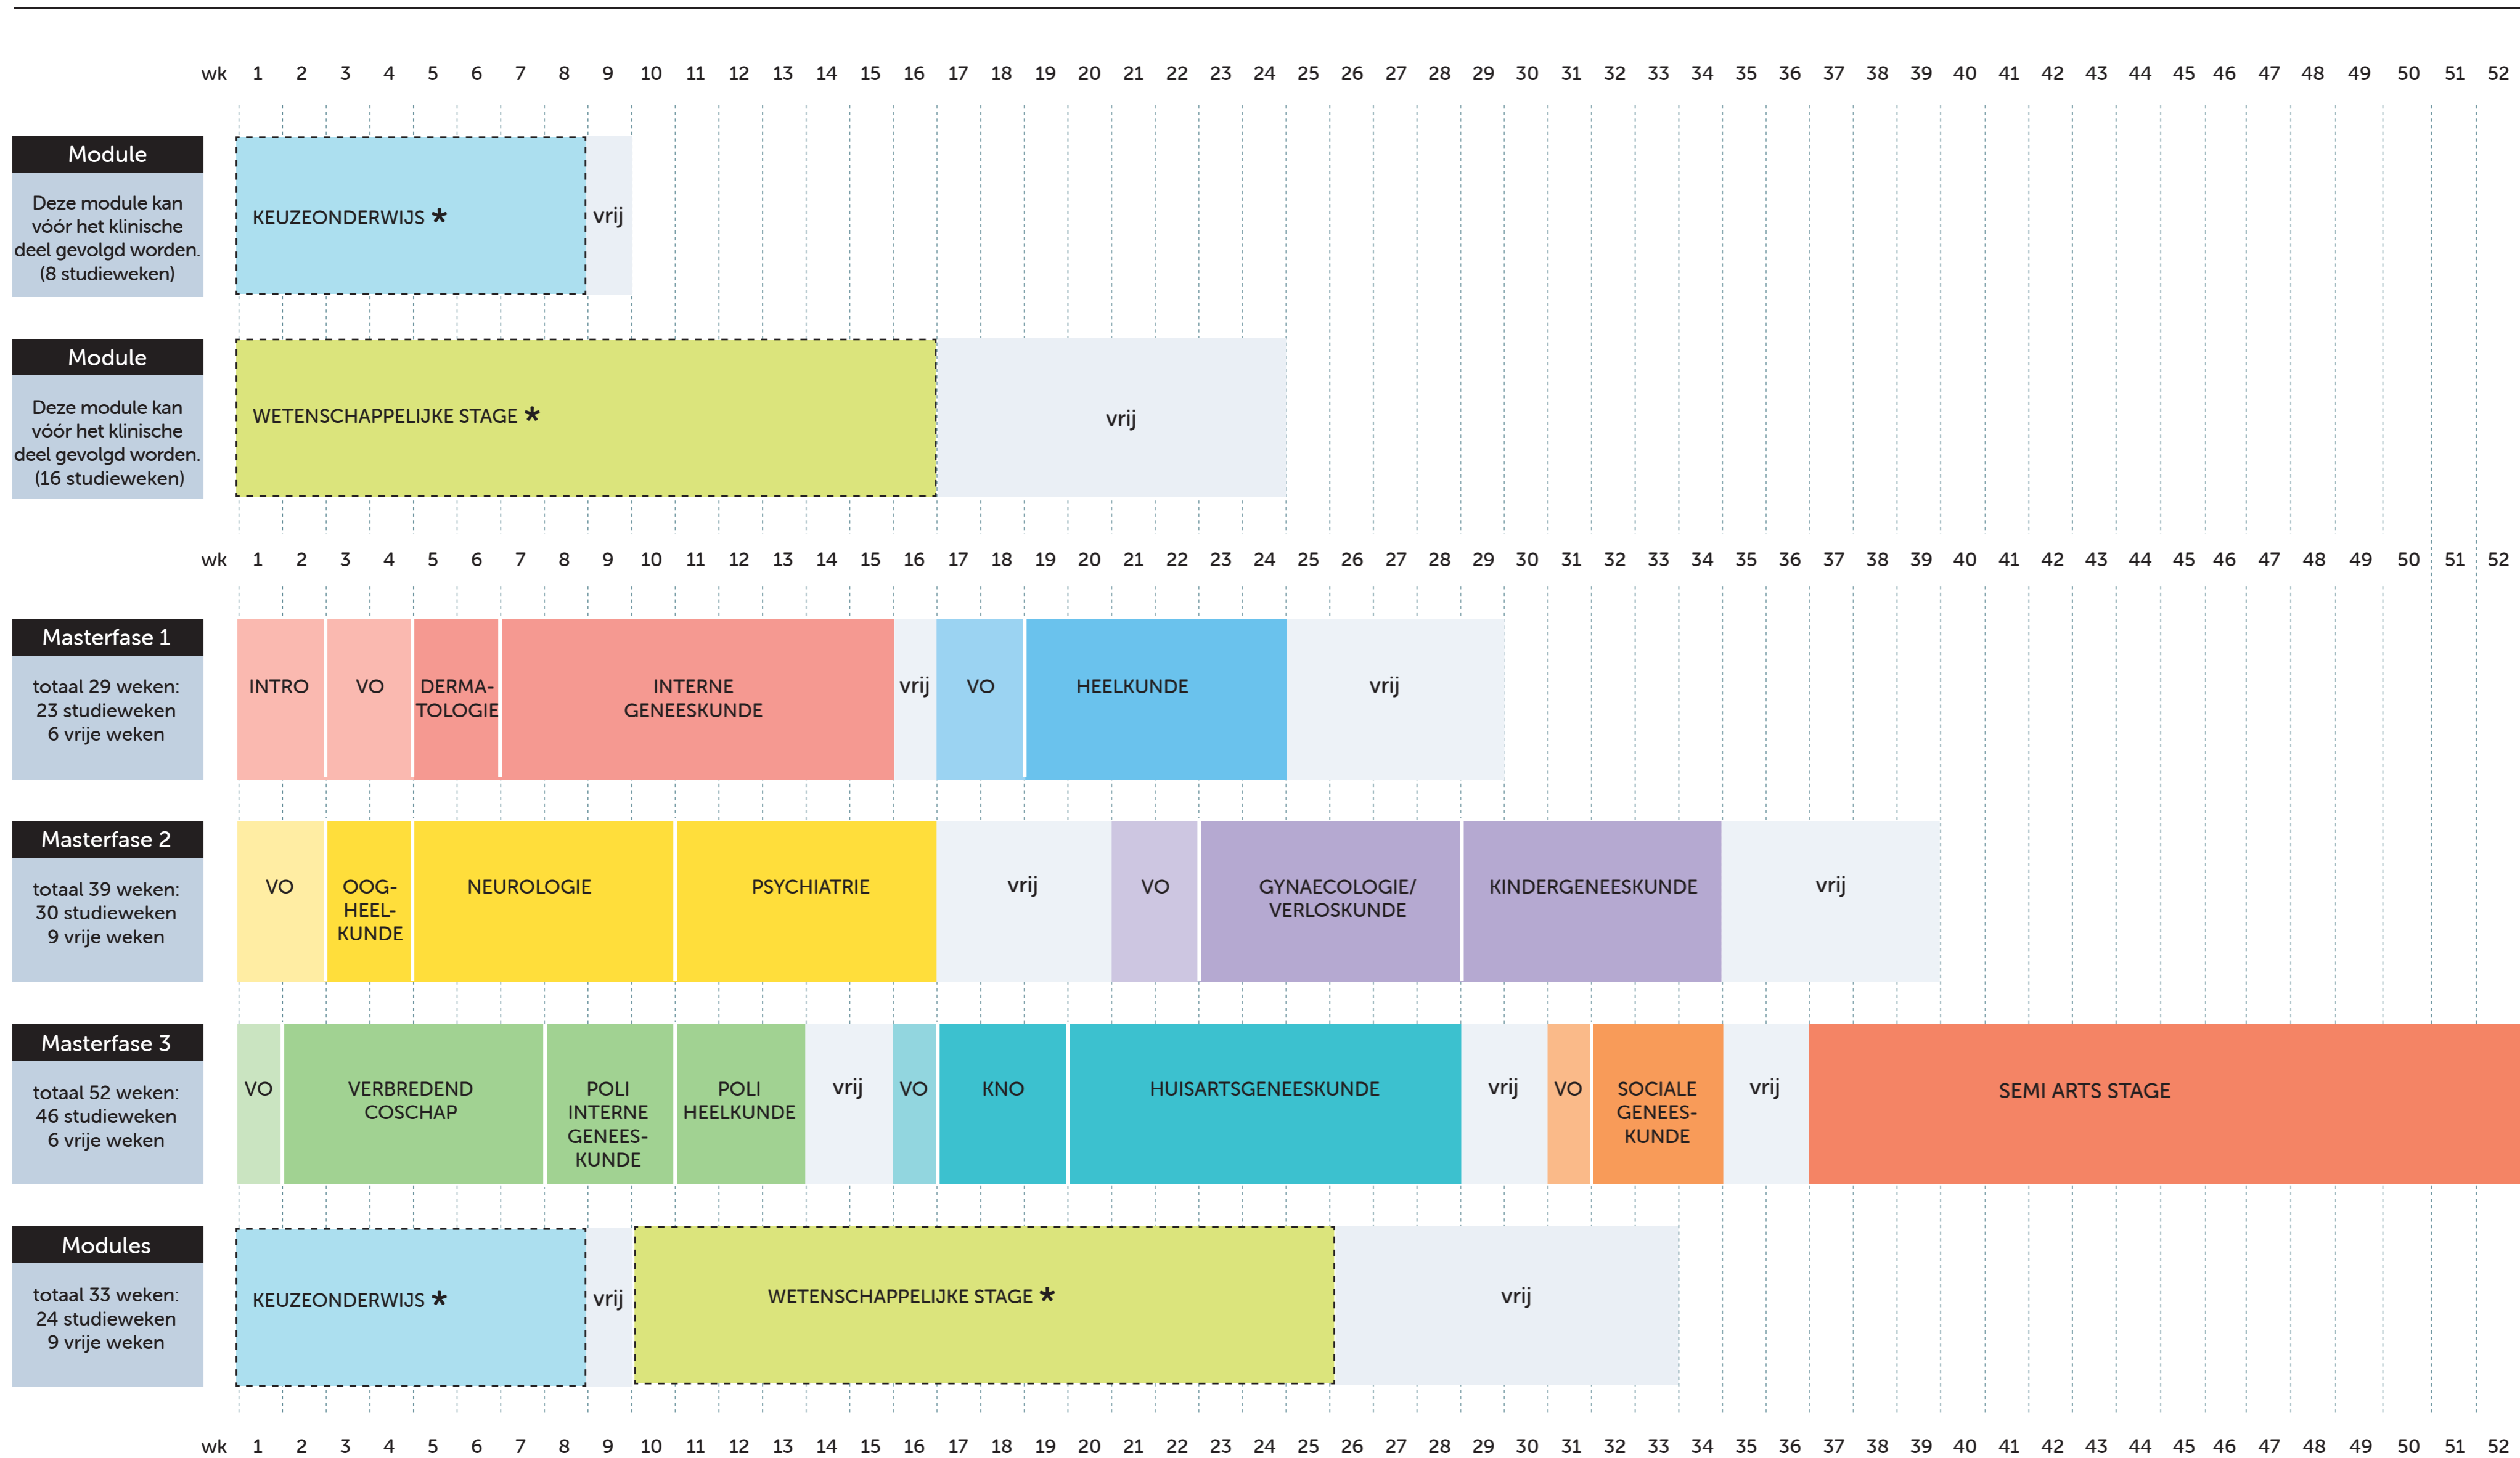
wk 1 2 3 4 5 6 7 8 9 10 11 12 13 14 15 16 17 18 19 20 21 22 23 24 25 26 27 28 29 30 31 32 33 34 35 36 37 38 39 40 41 42 43 44 45 46 47 48 49 50 51 52

Module
Deze module kan vóór het klinische deel gevolgd worden. (8 studieweken)

KEUZEONDERWIJS * vrij

Module
Deze module kan vóór het klinische deel gevolgd worden. (16 studieweken)

WETENSCHAPPELIJKE STAGE * vrij

wk 1 2 3 4 5 6 7 8 9 10 11 12 13 14 15 16 17 18 19 20 21 22 23 24 25 26 27 28 29 30 31 32 33 34 35 36 37 38 39 40 41 42 43 44 45 46 47 48 49 50 51 52

Masterfase 1
totaal 29 weken: 23 studieweken 6 vrije weken

INTRO VO DERMATOLOGIE INTERNE GENEESKUNDE vrij VO HEELKUNDE vrij

Masterfase 2
totaal 39 weken: 30 studieweken 9 vrije weken

VO OOGHEELKUNDE NEUROLOGIE PSYCHIATRIE vrij VO GYNAECOLOGIE/ VERLOSKUNDE KINDERGENEESKUNDE vrij

Masterfase 3
totaal 52 weken: 46 studieweken 6 vrije weken

VO VERBREDEND COSCHAP POLI INTERNE GENEESKUNDE POLI HEELKUNDE vrij VO KNO HUISARTSGENEESKUNDE vrij VO SOCIALE GENEESKUNDE vrij SEMI ARTS STAGE

Modules
totaal 33 weken: 24 studieweken 9 vrije weken

KEUZEONDERWIJS * vrij WETENSCHAPPELIJKE STAGE * vrij

wk 1 2 3 4 5 6 7 8 9 10 11 12 13 14 15 16 17 18 19 20 21 22 23 24 25 26 27 28 29 30 31 32 33 34 35 36 37 38 39 40 41 42 43 44 45 46 47 48 49 50 51 52